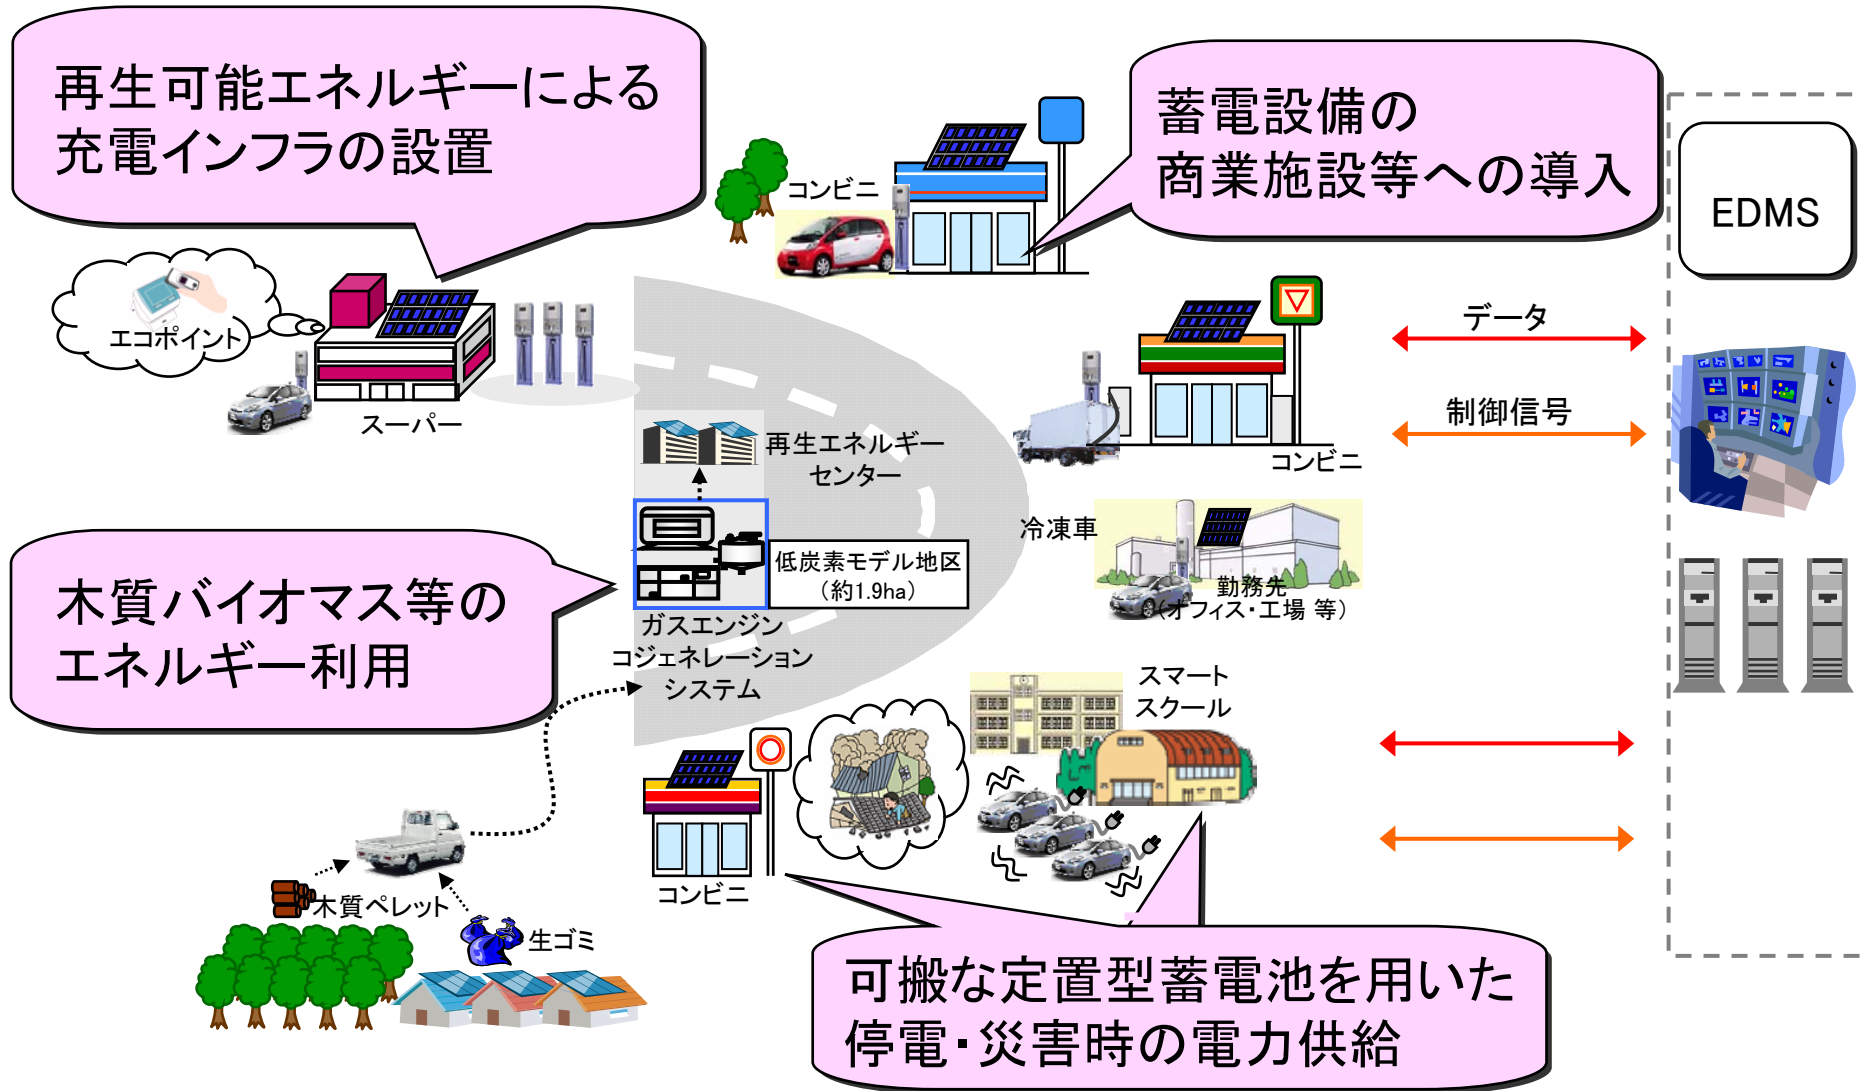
再生可能エネルギーによる
充電インフラの設置

コンビニ

蓄電設備の
商業施設等への導入

EDMS

エコポイント

スーパー

データ

制御信号

コンビニ

再生エネルギー
センター

冷凍車

低炭素モデル地区
（約1.9ha）

勤務先
（オフィス･工場 等）

木質バイオマス等の
エネルギー利用

ガスエンジン
コジェネレーション
システム

スマート
スクール

コンビニ

木質ペレット

生ゴミ

可搬な定置型蓄電池を用いた
停電･災害時の電力供給